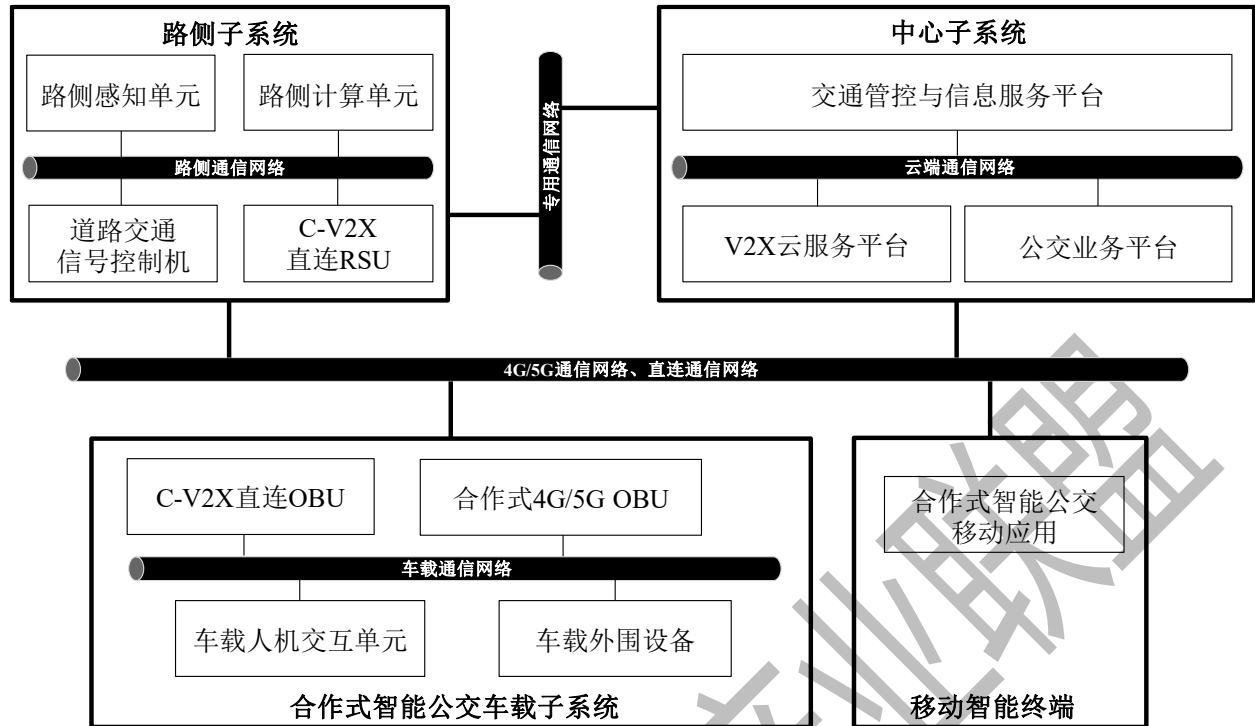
路侧子系统

路侧感知单元

路侧计算单元

路侧通信网络

道路交通信号控制机

C-V2X 直连RSU

专用通信网络

中心子系统

交通管控与信息服务平台

云端通信网络

V2X云服务平台

公交业务平台

4G/5G通信网络、直连通信网络

C-V2X直连OBU

合作式4G/5G OBU

车载通信网络

车载人机交互单元

车载外围设备

合作式智能公交车载子系统

合作式智能公交移动应用

移动智能终端

车业联盟